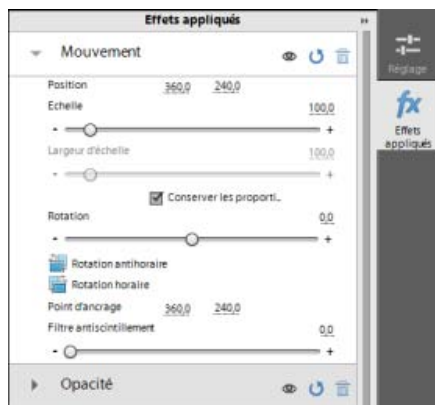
Effets appliqués

Mouvement

Position 360,0 240,0

Echelle 100,0

- +

Largeur d'échelle 100,0

- +

Conserver les proporti...

Rotation 0,0

- +

Rotation antihoraire

Rotation horaire

Point d'ancrage 360,0 240,0

Filtre antiscintillement 0,0

- +

Opacité

Réglage

fx

Effets appliqués